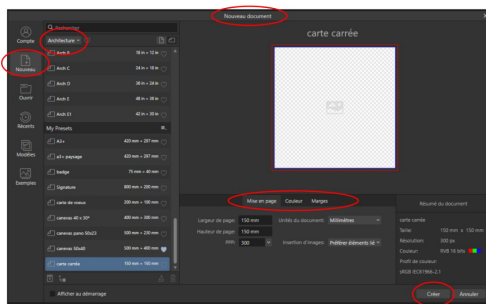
Nouveau document

Compte
Nouveau
Ouvrir
Récents
Modèles
Exemples

Q Rechercher
Architecture

Arch C 18 in × 12 in
Arch C 24 in × 18 in
Arch D 36 in × 24 in
Arch E 48 in × 36 in
Arch E1 42 in × 30 in

My Presets
A2+ 420 mm × 297 mm
a3+ paysage 420 mm × 297 mm
badge 75 mm × 40 mm
Signature 300 mm × 200 mm
carte de voeux 200 mm × 100 mm
canevas 40 x 30° 400 mm × 300 mm
canevas paso 50x23 500 mm × 230 mm
canevas 50x40 500 mm × 400 mm
carte carrée 150 mm × 150 mm

Afficher au démarrage

carte carrée

Mise en page Couleur Marges

Largeur de page: 150 mm
Hauteur de page: 150 mm
PPP: 300
Unités du document: Millimètres
Insertion d'images: Préférer éléments liés

Résumé du document
carte carrée
Taille: 150 mm × 150 mm
Résolution: 300 ppi
Couleur: RVB 16 bits
Profil de couleur:
sRGB IEC61966-2.1

Créer Annuler